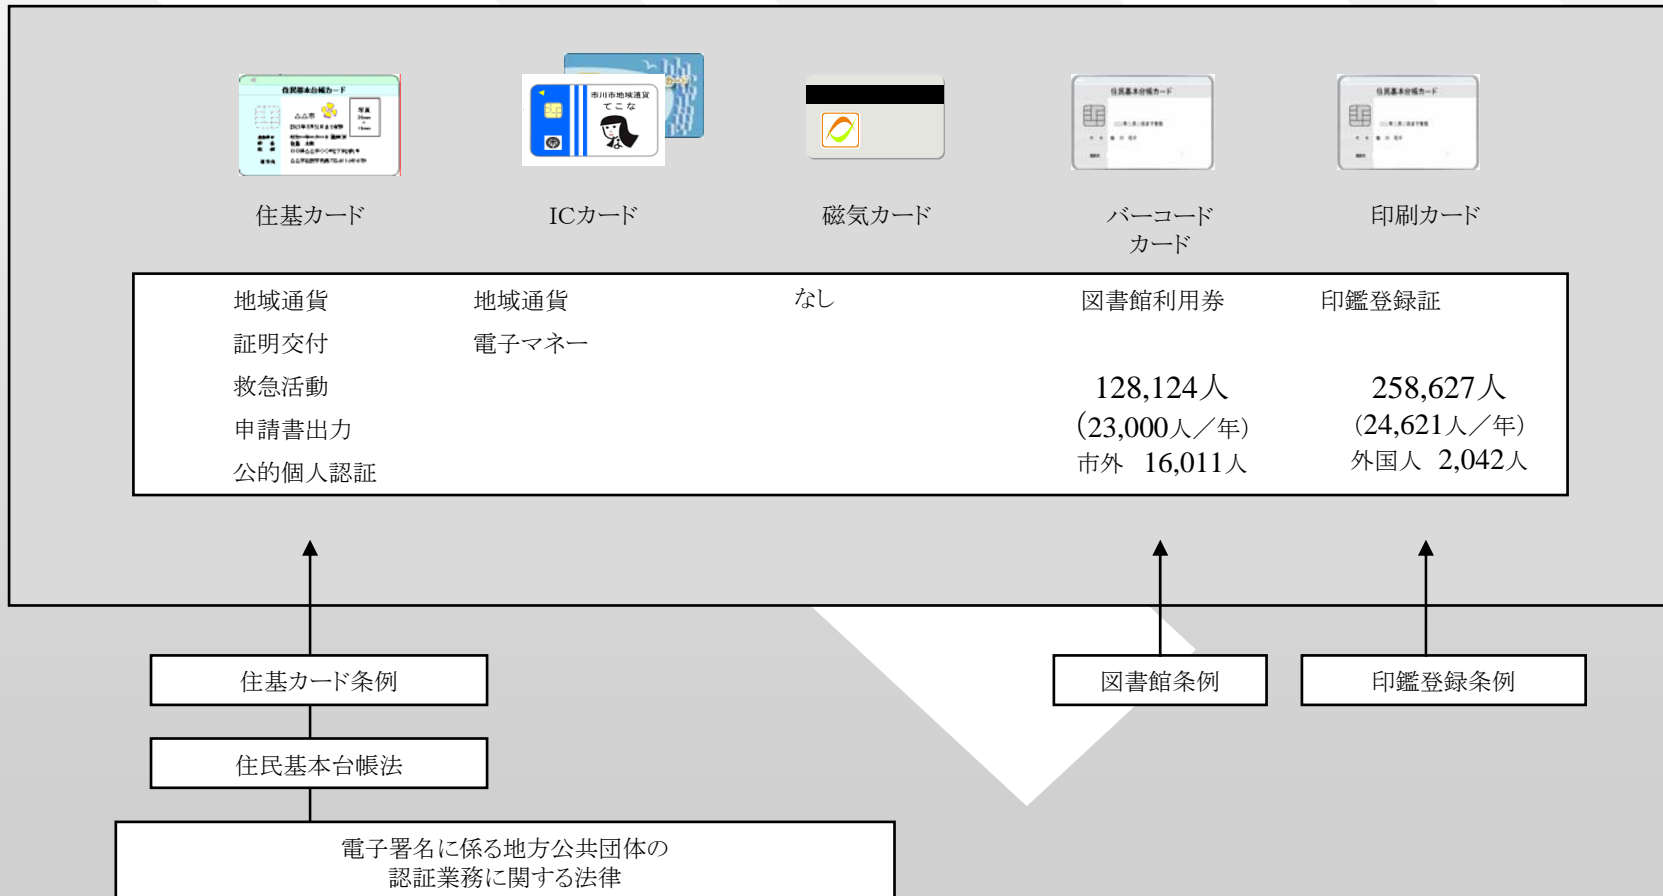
住基カード

ICカード

磁気カード

バーコードカード

印刷カード

| 住基カード | ICカード | 磁気カード | バーコードカード | 印刷カード |
|---|---|---|---|---|
| 地域通貨<br>証明交付<br>救急活動<br>申請書出力<br>公的個人認証 | 地域通貨<br>電子マネー | なし | 図書館利用券<br>128,124人<br>(23,000人/年)<br>市外 16,011人 | 印鑑登録証<br>258,627人<br>(24,621人/年)<br>外国人 2,042人 |

住基カード条例

住民基本台帳法

電子署名に係る地方公共団体の認証業務に関する法律

図書館条例

印鑑登録条例